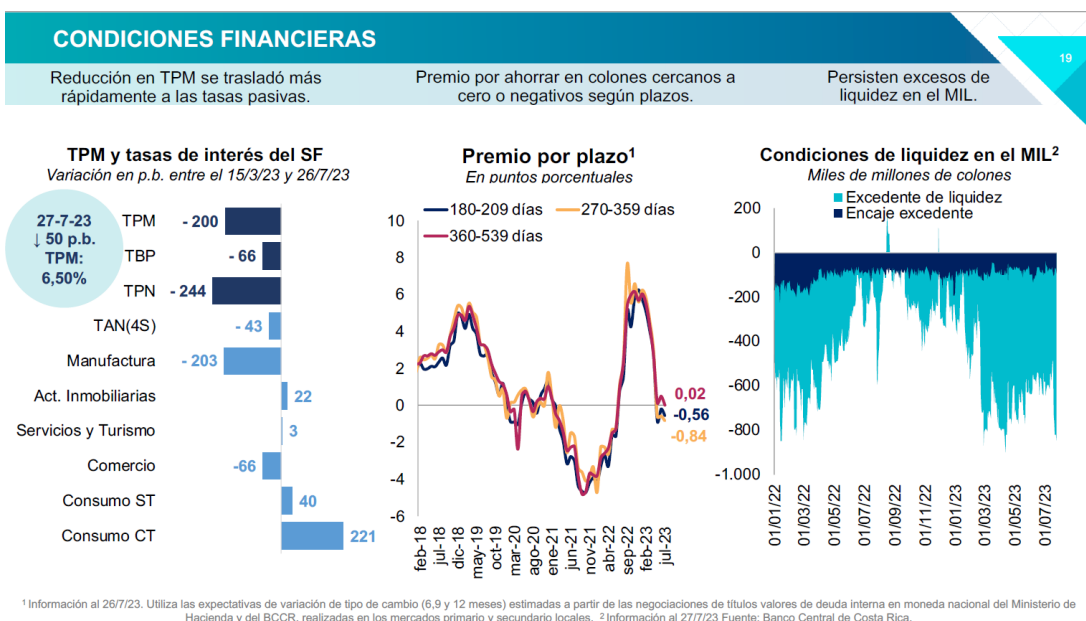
CONDICIONES FINANCIERAS

19

Reducción en TPM se trasladó más rápidamente a las tasas pasivas.

Premio por ahorrar en colones cercanos a cero o negativos según plazos.

Persisten excesos de liquidez en el MIL.

TPM y tasas de interés del SF
Variación en p.b. entre el 15/3/23 y 26/7/23

27-7-23
↓ 50 p.b.
TPM:
6,50%

| | |
|---|---|
| TPM | - 200 |
| TBP | - 66 |
| TPN | - 244 |
| TAN(4S) | - 43 |
| Manufactura | - 203 |
| Act. Inmobiliarias | 22 |
| Servicios y Turismo | 3 |
| Comercio | -66 |
| Consumo ST | 40 |
| Consumo CT | 221 |

Premio por plazo$^1$
En puntos porcentuales

180-209 días
270-359 días
360-539 días

10
8
6
4
2
0
-2
-4
-6

0,02
-0,56
-0,84

feb-18
jul-18
dic-18
may-19
oct-19
mar-20
ago-20
ene-21
jun-21
nov-21
abr-22
sep-22
feb-23
jul-23

Condiciones de liquidez en el MIL$^2$
Miles de millones de colones

Excedente de liquidez
Encaje excedente

200
0
-200
-400
-600
-800
-1.000

01/01/22
01/03/22
01/05/22
01/07/22
01/09/22
01/11/22
01/01/23
01/03/23
01/05/23
01/07/23

$^1$ Información al 26/7/23. Utiliza las expectativas de variación de tipo de cambio (6,9 y 12 meses) estimadas a partir de las negociaciones de títulos valores de deuda interna en moneda nacional del Ministerio de Hacienda y del BCCR, realizadas en los mercados primario y secundario locales. $^2$ Información al 27/7/23 Fuente: Banco Central de Costa Rica.